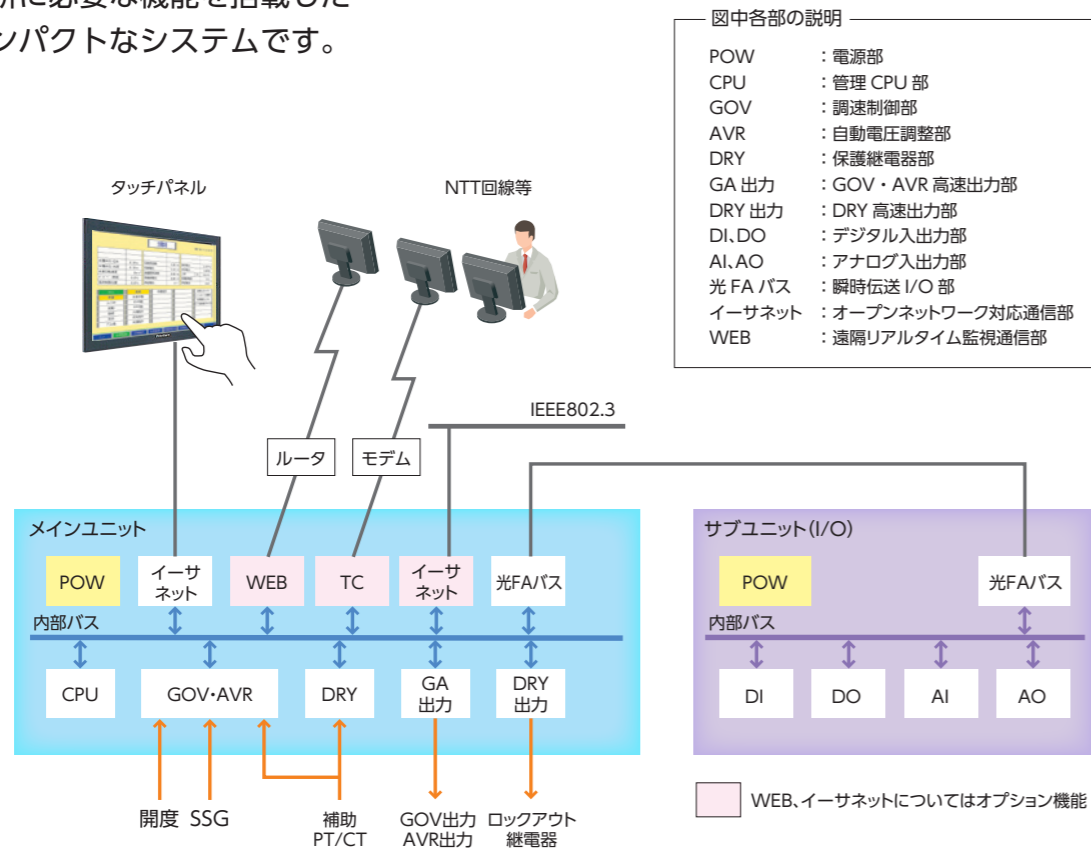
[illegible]に必要な機能を搭載した
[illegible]ンパクトなシステムです。

図中各部の説明

| | |
|---|---|
| POW | ：電源部 |
| CPU | ：管理 CPU 部 |
| GOV | ：調速制御部 |
| AVR | ：自動電圧調整部 |
| DRY | ：保護継電器部 |
| GA 出力 | ：GOV・AVR 高速出力部 |
| DRY 出力 | ：DRY 高速出力部 |
| DI、DO | ：デジタル入出力部 |
| AI、AO | ：アナログ入出力部 |
| 光 FA バス | ：瞬時伝送 I/O 部 |
| イーサネット | ：オープンネットワーク対応通信部 |
| WEB | ：遠隔リアルタイム監視通信部 |

タッチパネル

NTT回線等

IEEE802.3

ルータ

モデム

メインユニット

POW

イーサネット

WEB

TC

イーサネット

光FAバス

内部バス

CPU

GOV・AVR

DRY

GA出力

DRY出力

開度 SSG

補助 PT/CT

GOV出力 AVR出力

ロックアウト継電器

サブユニット(I/O)

POW

光FAバス

内部バス

DI

DO

AI

AO

WEB、イーサネットについてはオプション機能